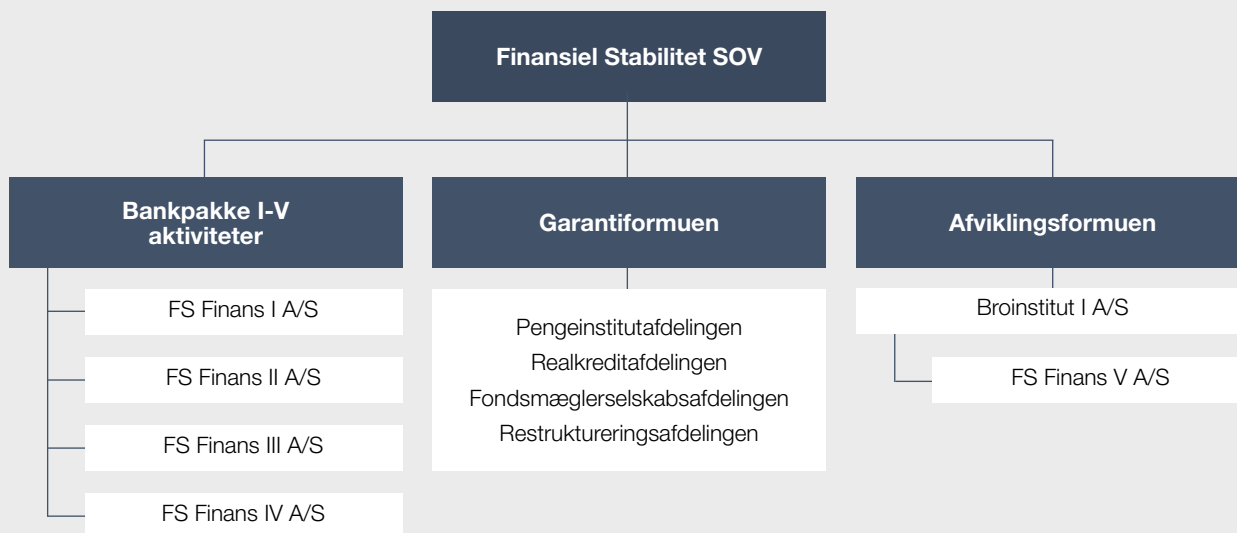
Finansiel Stabilitet SOV

Bankpakke I-V aktiviteter

FS Finans I A/S

FS Finans II A/S

FS Finans III A/S

FS Finans IV A/S

Garantiformuen

Pengeinstitutafdelingen
Realkreditafdelingen
Fondsmæglerselskabsafdelingen
Restruktureringsafdelingen

Afviklingsformuen

Broinstitut I A/S

FS Finans V A/S